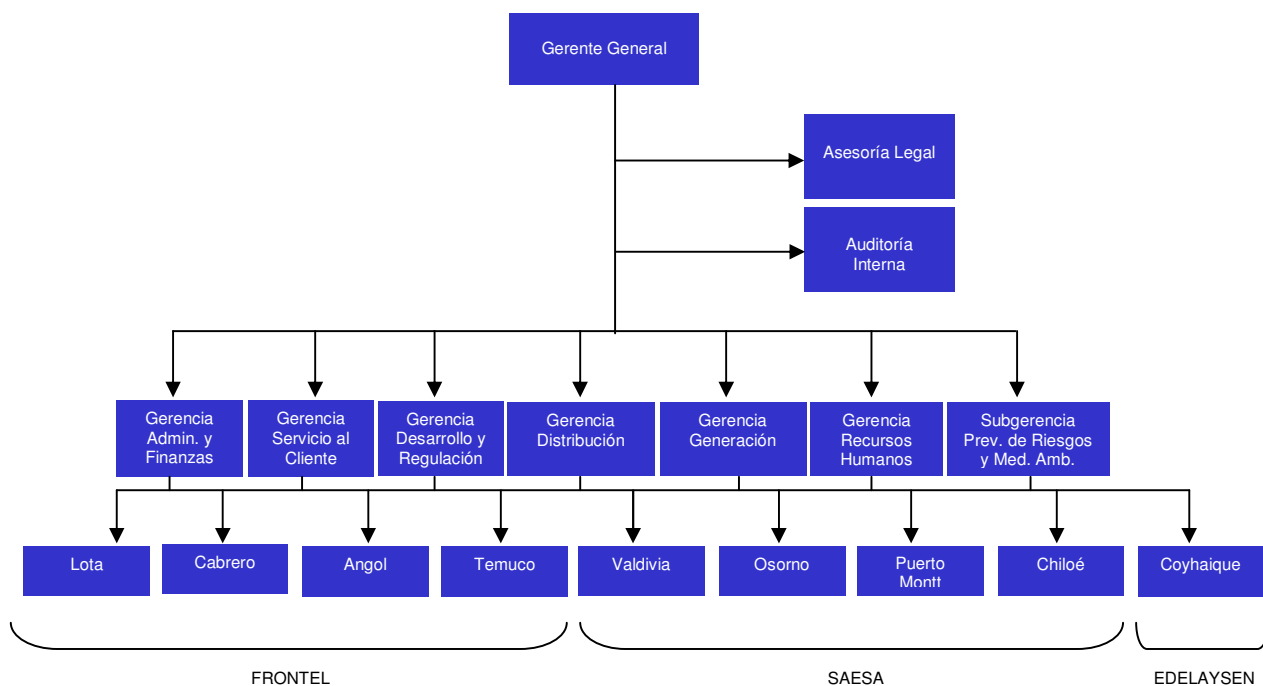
Gerente General

Asesoría Legal

Auditoría Interna

Gerencia Admin. y Finanzas

Gerencia Servicio al Cliente

Gerencia Desarrollo y Regulación

Gerencia Distribución

Gerencia Generación

Gerencia Recursos Humanos

Subgerencia Prev. de Riesgos y Med. Amb.

Lota

Cabrero

Angol

Temuco

Valdivia

Osorno

Puerto Montt

Chiloé

Coyhaique

FRONTEL

SAESA

EDELAYSEN